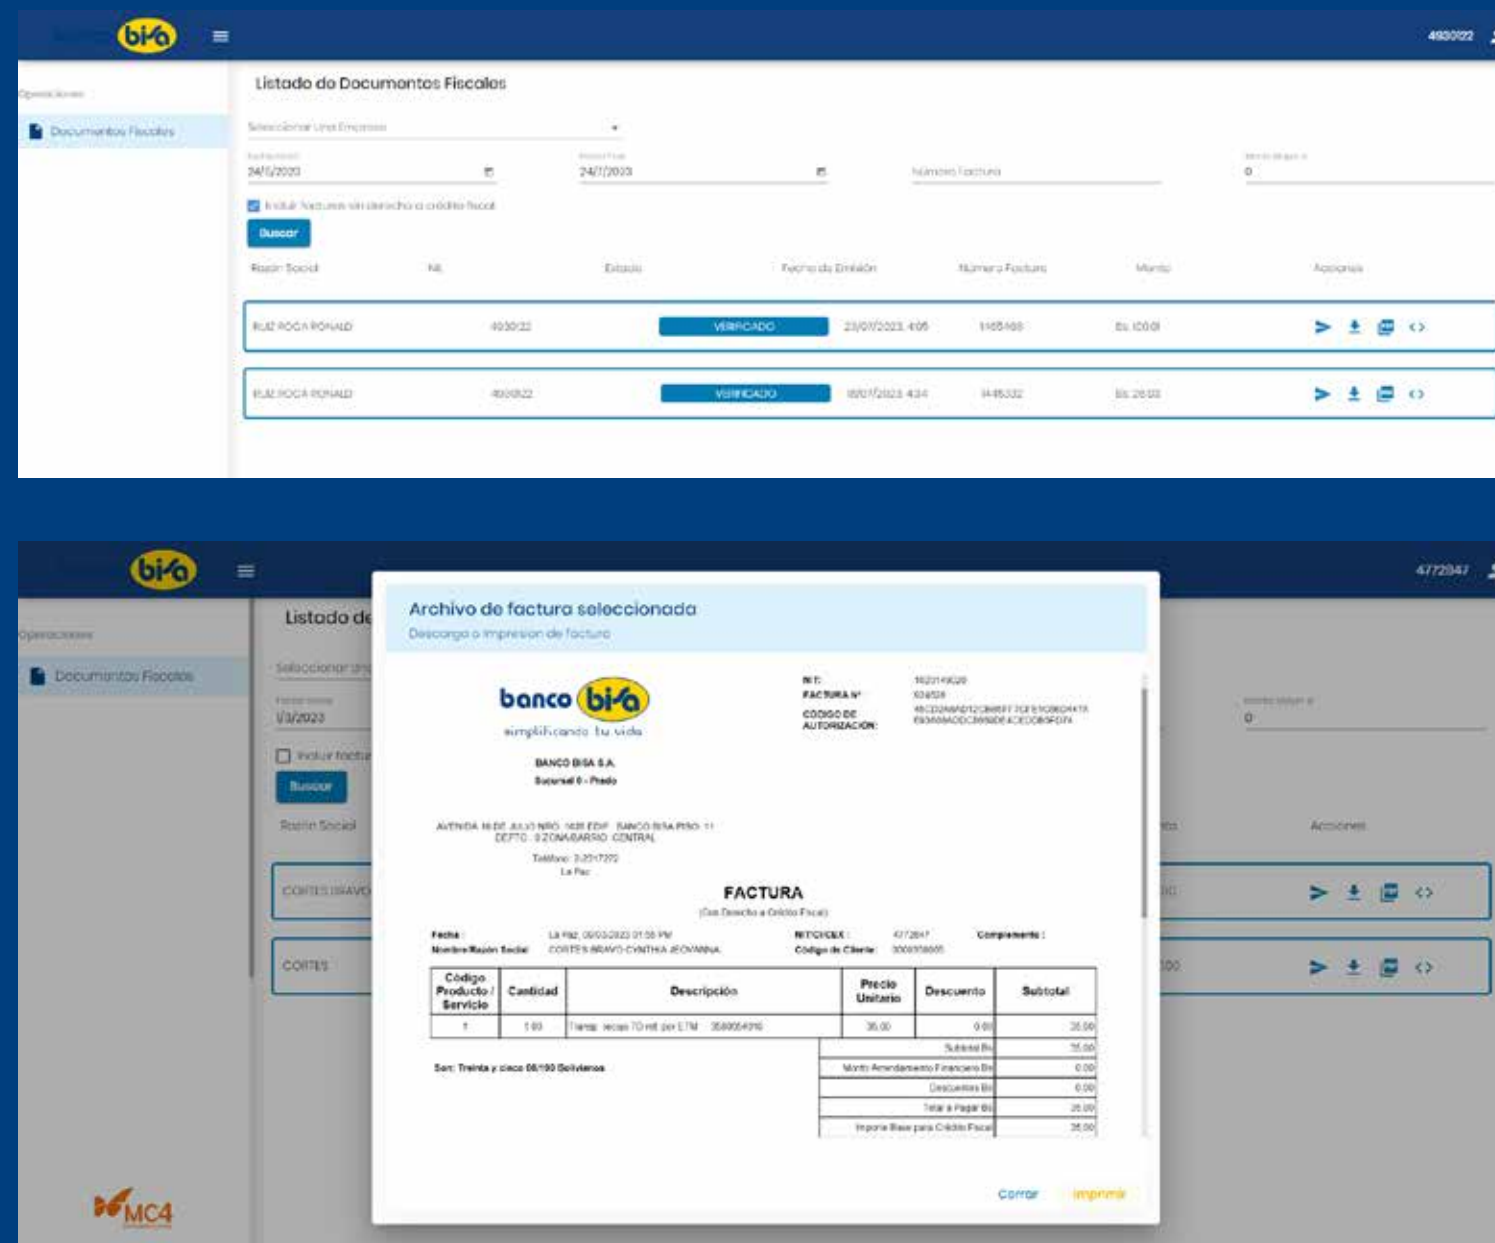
bisa

4930122

Operaciones

Documentos Fiscales

Listado de Documentos Fiscales

Seleccionar Una Empresa

Fecha Inicio
24/5/2023

Fecha Final
24/7/2023

Número Factura

Monto Mayor a
0

Incluir facturas sin derecho a crédito fiscal

Buscar

| Razón Social | NIt | Estado | Fecha de Emisión | Número Factura | Monto | Acciones |
|---|---|---|---|---|---|---|
| RUIZ ROCA RONALD | 4930122 | VERIFICADO | 23/07/2023 4:05 | 1165160 | Bs. 100.00 | |
| RUIZ ROCA RONALD | 4930122 | VERIFICADO | 18/07/2023 4:34 | 1445332 | Bs. 26.00 | |

bisa

4772047

Operaciones

Documentos Fiscales

Listado de

Seleccionar

1/3/2023

Incluir factur

Buscar

Razón Social

Acciones

CORTES BRAVO

CORTES

Archivo de factura seleccionada

Descarga o impresion de factura

banco bisa
simplificando tu vida

BANCO BISA S.A.
Sucursal 0 - Prado

AVENIDA 16 DE JULIO NRO. 1628 EDIF. BANCO BISA PISO 11 DEPTO. 0 ZONA/BARRIO CENTRAL
Teléfono: 2-2317272
La Paz

NIT: 1020149020
FACTURA Nº 524528
CÓDIGO DE AUTORIZACIÓN: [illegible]

FACTURA
(Con Derecho a Crédito Fiscal)

Fecha: La Paz, 09/03/2023 01:58 PM
Nombre/Razón Social: CORTES BRAVO CYNTHIA JEOVANNA
NIT/CI/CEX: 4772047
Código de Cliente: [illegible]
Complemento:

| Código Producto / Servicio | Cantidad | Descripción | Precio Unitario | Descuento | Subtotal |
|---|---|---|---|---|---|
| 1 | 1.00 | Transp. recas 70 mil por ETM 3580054316 | 35.00 | 0.00 | 35.00 |

Son: Treinta y cinco 00/100 Bolivianos

| | |
|---|---|
| Subtotal Bs | 35.00 |
| Monto Arrendamiento Financiero Bs | 0.00 |
| Descuentos Bs | 0.00 |
| Total a Pagar Bs | 35.00 |
| Importe Base para Crédito Fiscal | 35.00 |

Cerrar

Imprimir

Monto Mayor a
0

MC4